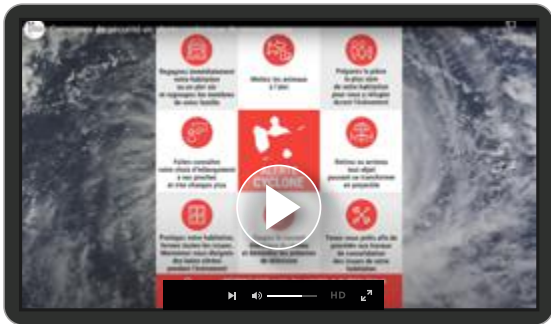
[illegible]

Regagnez immédiatement votre habitation ou un abri sûr et regroupez les membres de votre famille

Mettez les animaux à l'abri

Préparez la pièce la plus sûre de votre habitation pour vous y réfugier durant l'événement

Faites connaître votre choix d'hébergement à vos proches et tiers chaque jour

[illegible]

Retirez ou arrimez tout objet pouvant se transformer en projectile

Protégez votre habitation, fermez toutes les volets... Maintenez-vous éloignés des baies vitrées pendant l'événement

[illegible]

Tenez-vous prêts afin de procéder aux travaux de consolidation des portes et fenêtres de votre habitation

HD